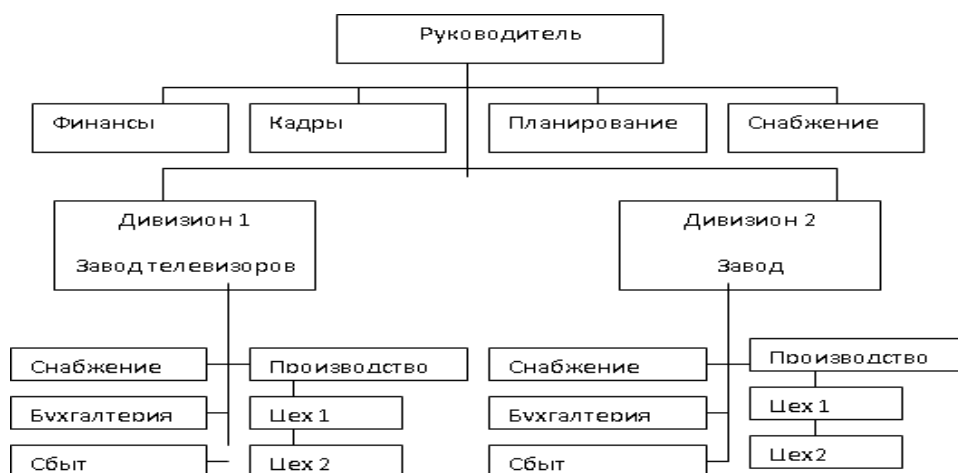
Руководитель

Финансы

Кадры

Планирование

Снабжение

Дивизион 1

Завод телевизоров

Дивизион 2

Завод

Снабжение

Производство

Бухгалтерия

Цех 1

Сбыт

Цех 2

Снабжение

Производство

Бухгалтерия

Цех 1

Сбыт

Цех 2